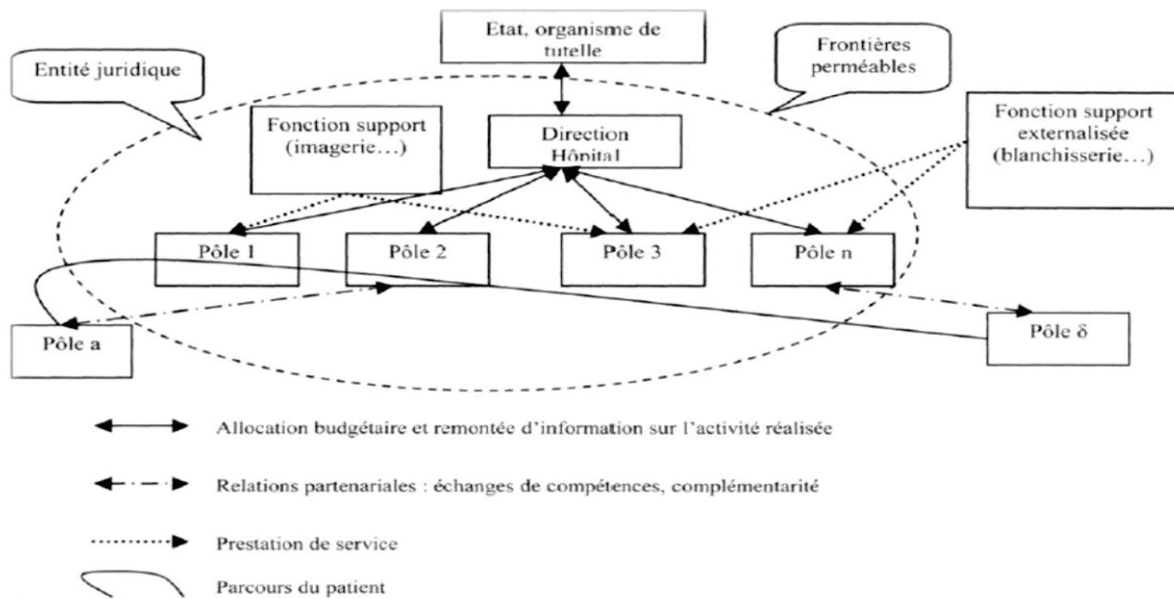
Etat, organisme de tutelle

Entité juridique

Frontières perméables

Fonction support (imagerie…)

Direction Hôpital

Fonction support externalisée (blanchisserie…)

Pôle 1

Pôle 2

Pôle 3

Pôle n

Pôle a

Pôle δ

Allocation budgétaire et remontée d'information sur l'activité réalisée

Relations partenariales : échanges de compétences, complémentarité

Prestation de service

Parcours du patient